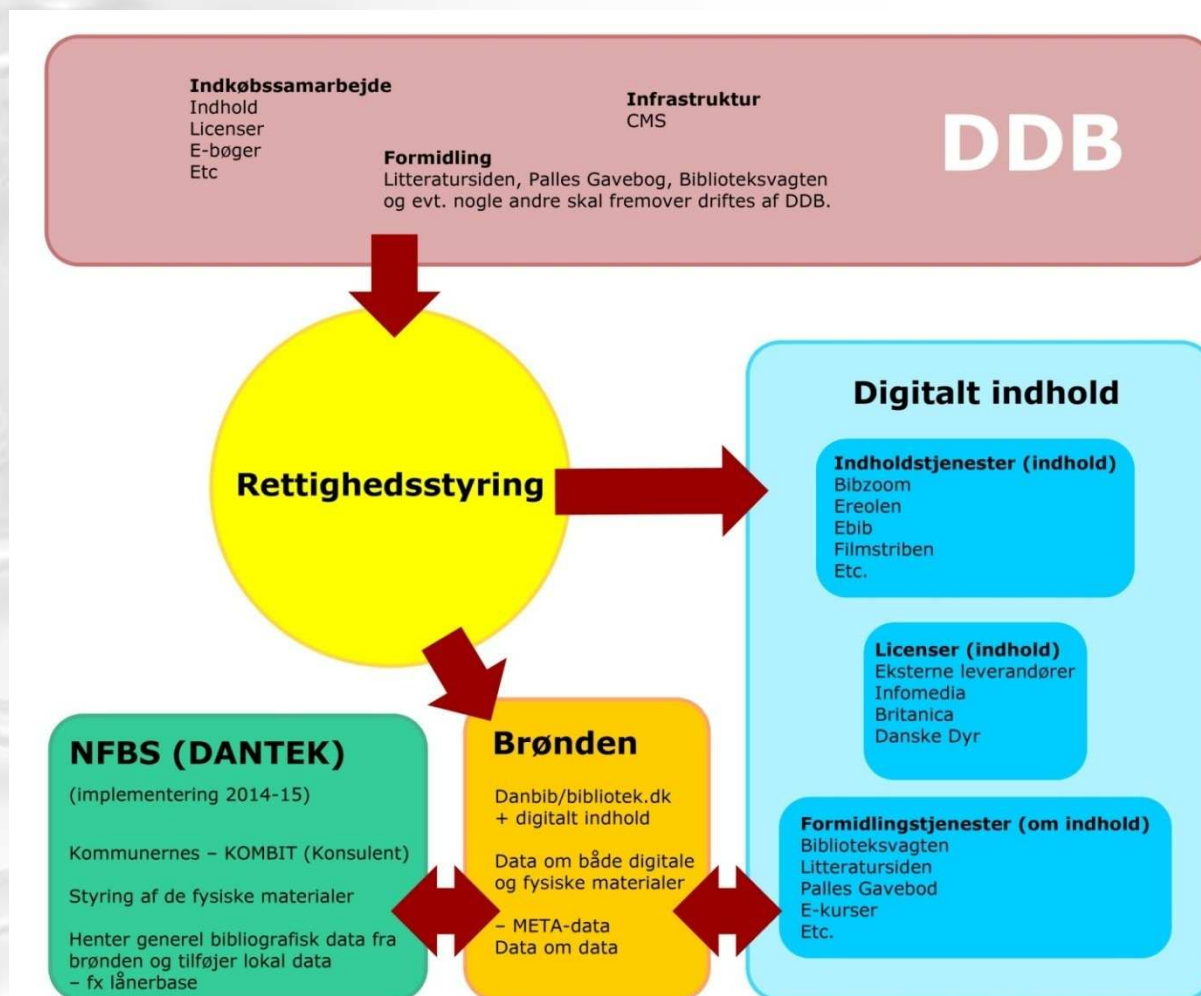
Indkøbssamarbejde
Indhold
Licenser
E-bøger
Etc

Infrastruktur
CMS

Formidling
Litteratursiden, Palles Gavebog, Biblioteksvagten og evt. nogle andre skal fremover driftes af DDB.

DDB

Rettighedsstyring

Digitalt indhold

Indholdstjenester (indhold)
Bibzoom
Ereolen
Ebib
Filmstriben
Etc.

Licenser (indhold)
Eksterne leverandører
Infomedia
Britanica
Danske Dyr

Formidlingstjenester (om indhold)
Biblioteksvagten
Litteratursiden
Palles Gavebod
E-kurser
Etc.

NFBS (DANTEK)
(implementering 2014-15)

Kommunernes – KOMBIT (Konsulent)

Styring af de fysiske materialer

Henter generel bibliografisk data fra brønden og tilføjer lokal data – fx lånerbase

Brønden

Danbib/bibliotek.dk + digitalt indhold

Data om både digitale og fysiske materialer

– META-data
Data om data